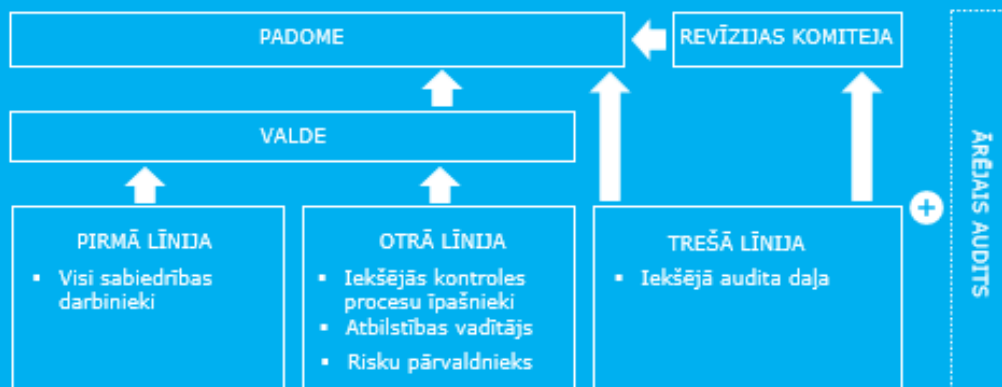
PADOME

REVĪZIJAS KOMITEJA

VALDE

ĀRĒJAIS AUDITS

+

PIRMĀ LĪNIJA

▪ Visi sabiedrības darbinieki

OTRĀ LĪNIJA

▪ Iekšējās kontroles procesu īpašnieki
▪ Atbilstības vadītājs
▪ Risku pārvaldnieks

TREŠĀ LĪNIJA

▪ Iekšējā audita daļa